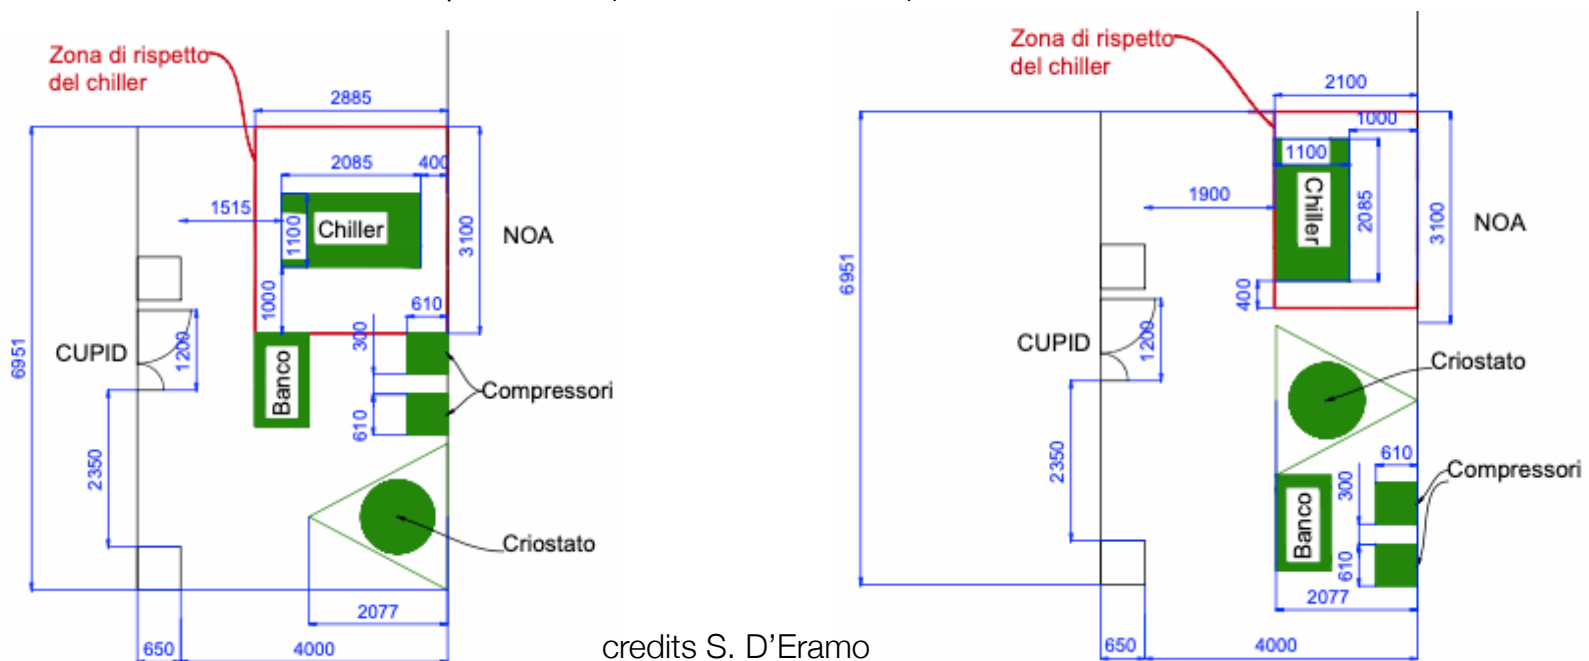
Zona di rispetto del chiller

2885

2085

400

1515

Chiller

1100

3100

NOA

1000

610

6951

CUPID

1200

300

Banco

Compressori

610

2350

Criostato

2077

650

4000

credits S. D’Eramo

Zona di rispetto del chiller

2100

1000

1100

1900

Chiller

2085

3100

NOA

6951

400

CUPID

1200

Criostato

610

Compressori

2350

300

Banco

610

2077

650

4000